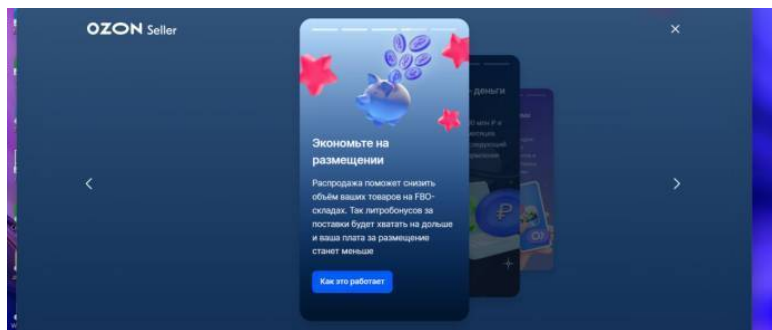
OZON Seller

×

Экономьте на размещении

Распродажа поможет снизить объём ваших товаров на FBO-складах. Так литробонусов за поставки будет хватать на дольше и ваша плата за размещение станет меньше

Как это работает

деньги

‹

›